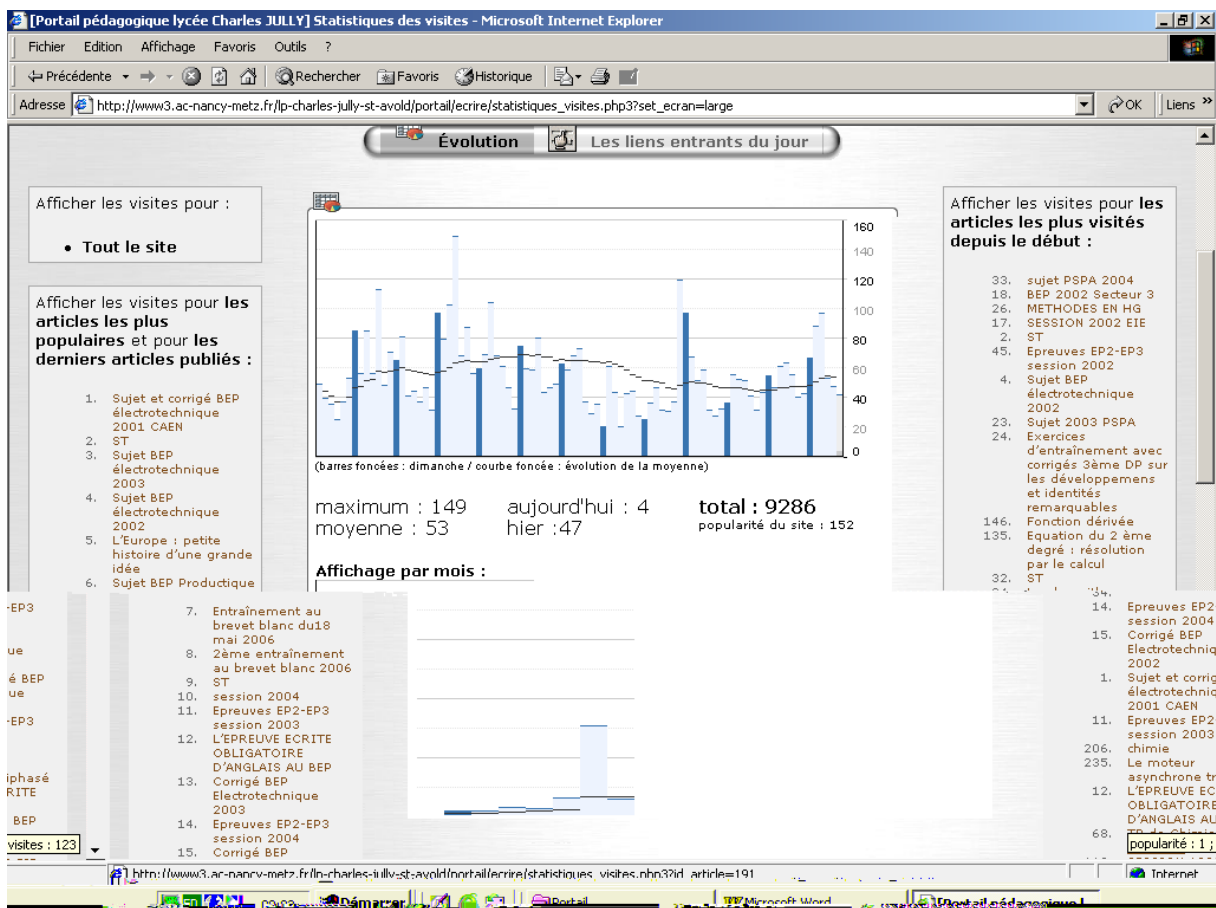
[Portail pédagogique lycée Charles JULLY] Statistiques des visites - Microsoft Internet Explorer

Fichier Edition Affichage Favoris Outils ?

Précédente Rechercher Favoris Historique

Adresse http://www3.ac-nancy-metz.fr/lp-charles-jully-st-avold/portail/ecrire/statistiques_visites.php3?set_ecran=large OK Liens »

Évolution Les liens entrants du jour

Afficher les visites pour :

• Tout le site

Afficher les visites pour les articles les plus populaires et pour les derniers articles publiés :

1. Sujet et corrigé BEP électrotechnique 2001 CAEN
2. ST
3. Sujet BEP électrotechnique 2003
4. Sujet BEP électrotechnique 2002
5. L'Europe : petite histoire d'une grande idée
6. Sujet BEP Productique

160
140
120
100
80
60
40
20
0

(barres foncées : dimanche / courbe foncée : évolution de la moyenne)

maximum : 149 aujourd'hui : 4 total : 9286
moyenne : 53 hier :47 popularité du site : 152

Affichage par mois :

Afficher les visites pour les articles les plus visités depuis le début :

33. sujet PSPA 2004
18. BEP 2002 Secteur 3
26. METHODES EN HG
17. SESSION 2002 EIE
2. ST
45. Epreuves EP2-EP3 session 2002
4. Sujet BEP électrotechnique 2002
23. Sujet 2003 PSPA
24. Exercices d'entraînement avec corrigés 3ème DP sur les développemens et identités remarquables
146. Fonction dérivée
135. Equation du 2 ème degré : résolution par le calcul
32. ST

-EP3
ue
é BEP
ue
-EP3
iphasé
RITE
BEP
visites : 123

7. Entraînement au brevet blanc du18 mai 2006
8. 2ème entraînement au brevet blanc 2006
9. ST
10. session 2004
11. Epreuves EP2-EP3 session 2003
12. L'EPREUVE ECRITE OBLIGATOIRE D'ANGLAIS AU BEP
13. Corrigé BEP Electrotechnique 2003
14. Epreuves EP2-EP3 session 2004
15. Corrigé BEP

14. Epreuves EP2 session 2004
15. Corrigé BEP Electrotechnique 2002
1. Sujet et corrig électrotechnic 2001 CAEN
11. Epreuves EP2 session 2003
206. chimie
235. Le moteur asynchrone tr
12. L'EPREUVE EC OBLIGATOIRE D'ANGLAIS AU
68. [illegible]
popularité : 1 ;

http://www3.ac-nancy-metz.fr/lp-charles-jully-st-avold/portail/ecrire/statistiques_visites.php3?id_article=191

Internet

Démarrer Portail Microsoft Word Portail pédagogique l